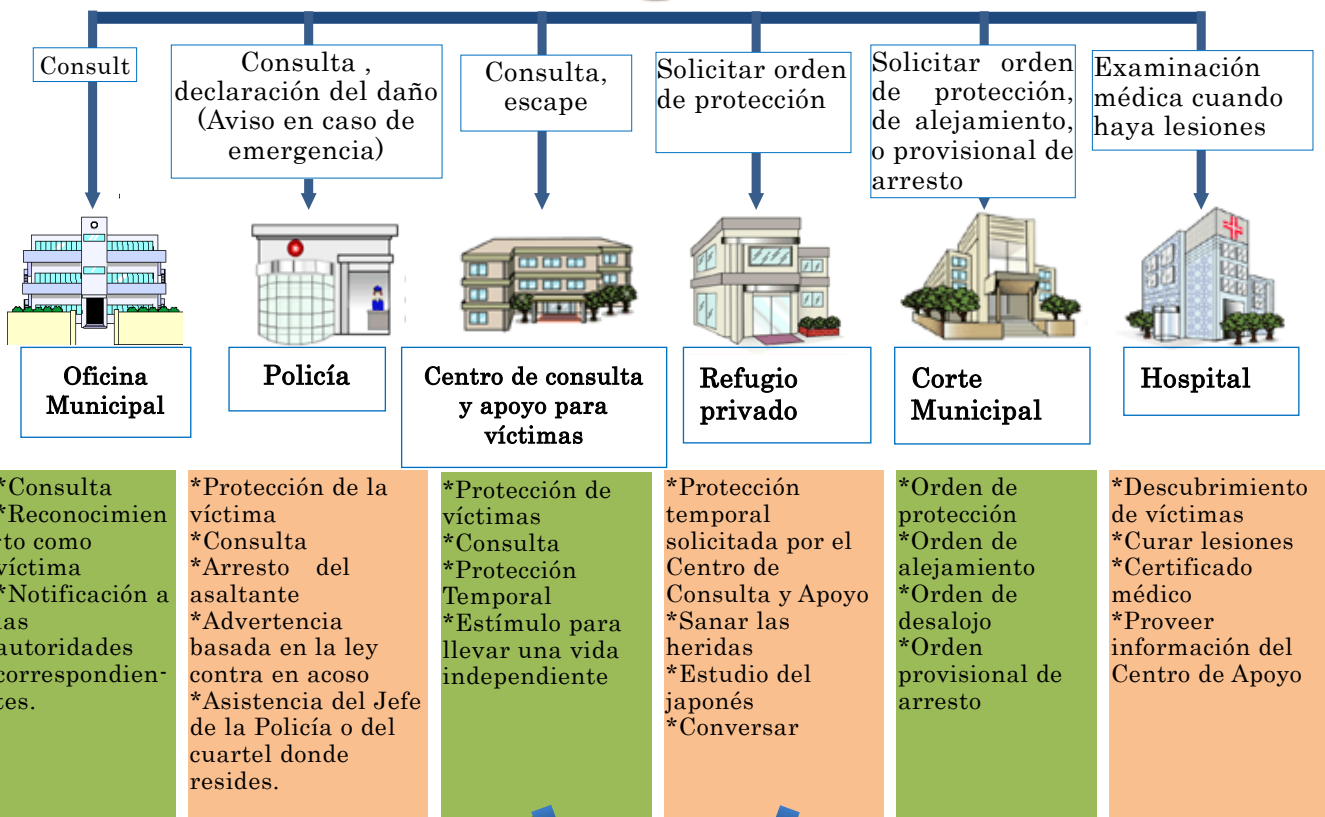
Consult

Consulta , declaración del daño (Aviso en caso de emergencia)

Consulta, escape

Solicitar orden de protección

Solicitar orden de protección, de alejamiento, o provisional de arresto

Examinación médica cuando haya lesiones

Oficina Municipal

Policía

Centro de consulta y apoyo para víctimas

Refugio privado

Corte Municipal

Hospital

*Consulta
*Reconocimien to como víctima
*Notificación a las autoridades correspondientes.

*Protección de la víctima
*Consulta
*Arresto del asaltante
*Advertencia basada en la ley contra en acoso
*Asistencia del Jefe de la Policía o del cuartel donde resides.

*Protección de víctimas
*Consulta
*Protección Temporal
*Estímulo para llevar una vida independiente

*Protección temporal solicitada por el Centro de Consulta y Apoyo
*Sanar las heridas
*Estudio del japonés
*Conversar

*Orden de protección
*Orden de alejamiento
*Orden de desalojo
*Orden provisional de arresto

*Descubrimiento de víctimas
*Curar lesiones
*Certificado médico
*Proveer información del Centro de Apoyo